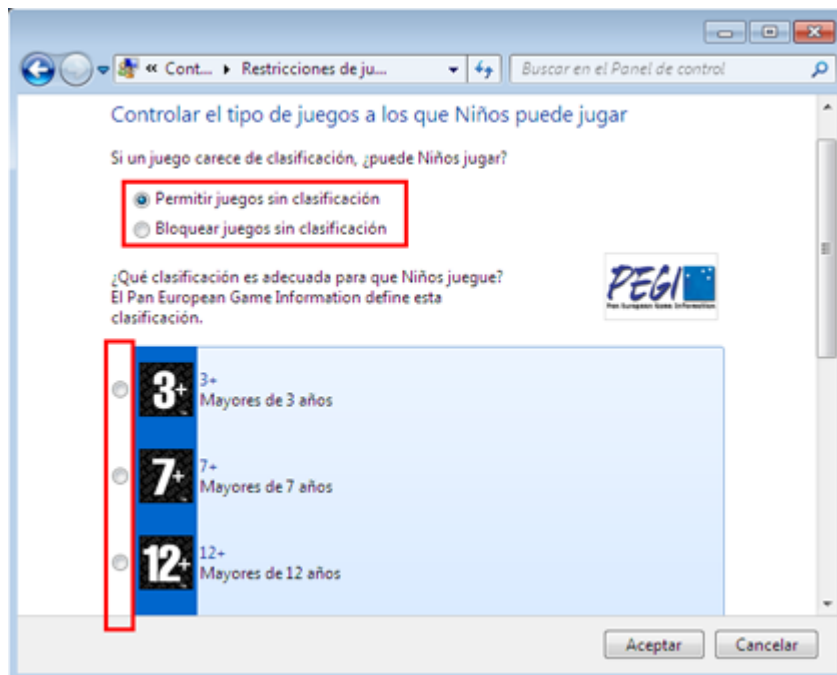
« Cont... ▸ Restricciones de ju...

Buscar en el Panel de control

Controlar el tipo de juegos a los que Niños puede jugar

Si un juego carece de clasificación, ¿puede Niños jugar?

Permitir juegos sin clasificación

Bloquear juegos sin clasificación

¿Qué clasificación es adecuada para que Niños juegue? El Pan European Game Information define esta clasificación.

PEGI
Pan European Game Information

3+
3+
Mayores de 3 años

7+
7+
Mayores de 7 años

12+
12+
Mayores de 12 años

Aceptar

Cancelar